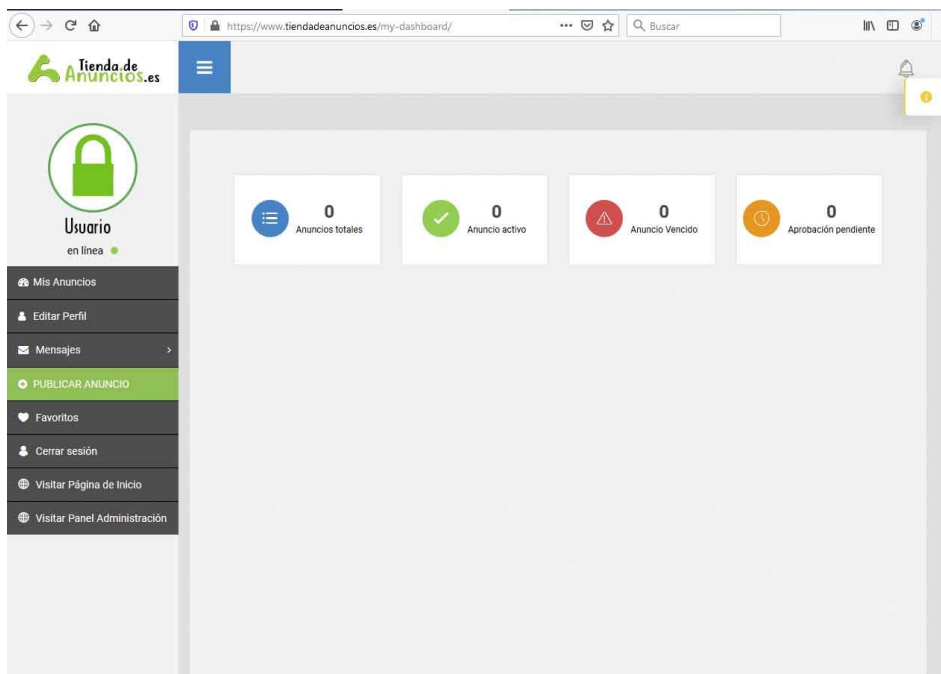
https://www.tiendadeanuncios.es/my-dashboard/

Buscar

Tienda.de Anuncios.es

Usuario
en línea

Mis Anuncios
Editar Perfil
Mensajes
PUBLICAR ANUNCIO
Favoritos
Cerrar sesión
Visitar Página de Inicio
Visitar Panel Administración

0
Anuncios totales

0
Anuncio activo

0
Anuncio Vencido

0
Aprobación pendiente